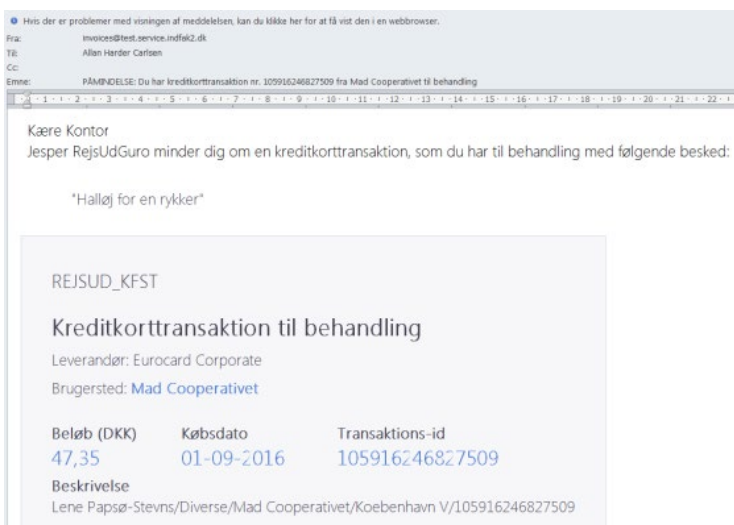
Hvis der er problemer med visningen af meddelelsen, kan du klikke her for at få vist den i en webbrowser.

Fra: invoices@test.service.indfak2.dk
Til: Allan Harder Carlsen
Cc:
Emne: PÅMINDELSE: Du har kreditkorttransaktion nr. 105916246827509 fra Mad Cooperativet til behandling

1 2 3 4 5 6 7 8 9 10 11 12 13 14 15 16 17 18 19 20 21 22

Kære Kontor
Jesper RejsUdGuro minder dig om en kreditkorttransaktion, som du har til behandling med følgende besked:

"Halløj for en rykker"

REJSUD_KFST

Kreditkorttransaktion til behandling

Leverandør: Eurocard Corporate

Brugersted: Mad Cooperativet

| Beløb (DKK) | Købsdato | Transaktions-id |
|---|---|---|
| 47,35 | 01-09-2016 | 105916246827509 |

Beskrivelse
Lene Papsø-Stevns/Diverse/Mad Cooperativet/Koebenhavn V/105916246827509